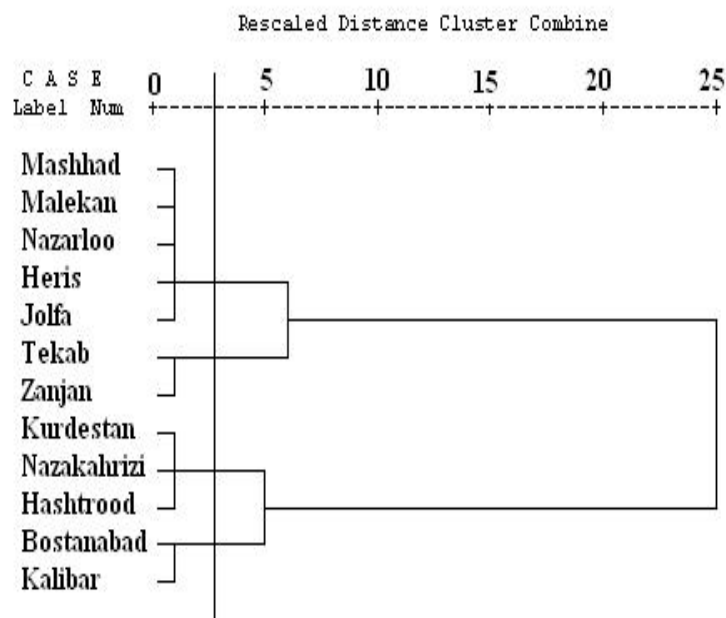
Rescaled Distance Cluster Combine

C A S E 0 5 10 15 20 25
Label Num +---------+---------+---------+---------+---------+

Mashhad
Malekan
Nazarloo
Heris
Jolfa
Tekab
Zanjan
Kurdestan
Nazakalurizi
Hashtrood
Bostanabad
Kalibar